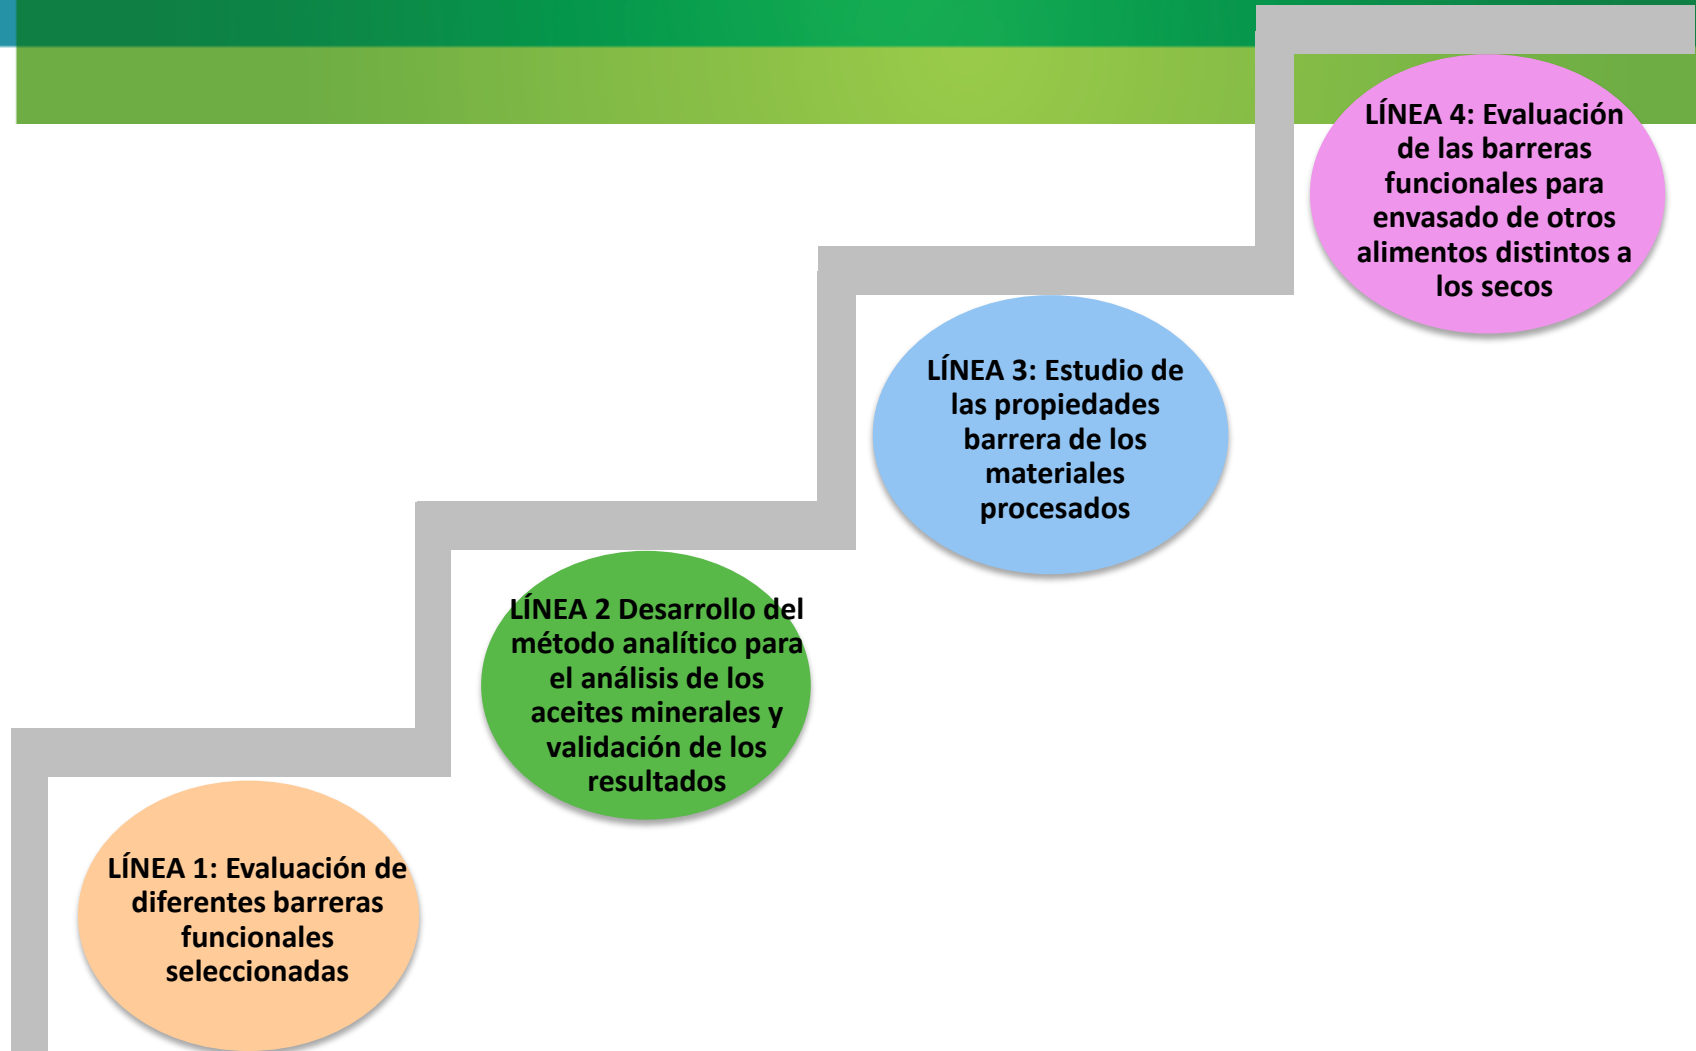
LÍNEA 1: Evaluación de diferentes barreras funcionales seleccionadas

LÍNEA 2 Desarrollo del método analítico para el análisis de los aceites minerales y validación de los resultados

LÍNEA 3: Estudio de las propiedades barrera de los materiales procesados

LÍNEA 4: Evaluación de las barreras funcionales para envasado de otros alimentos distintos a los secos